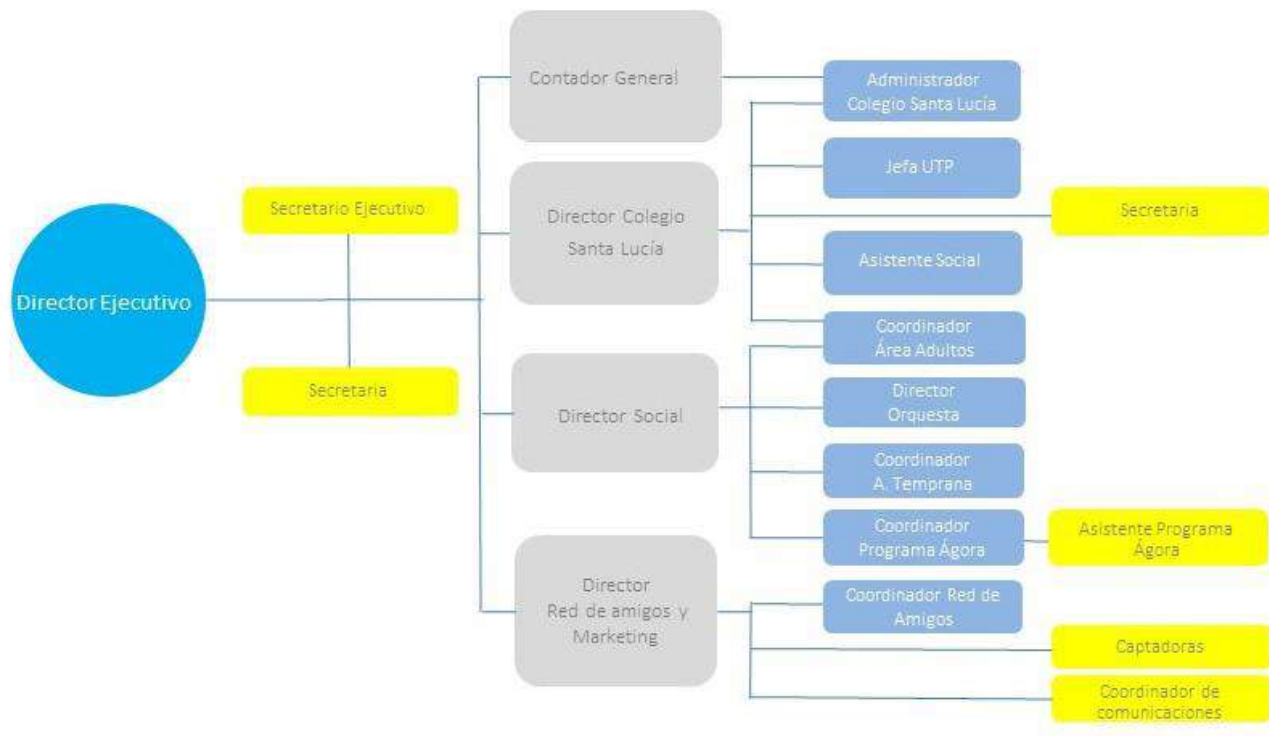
Director Ejecutivo

Secretario Ejecutivo

Secretaria

Contador General

Director Colegio Santa Lucía

Director Social

Director Red de amigos y Marketing

Administrador Colegio Santa Lucía

Jefa UTP

Secretaria

Asistente Social

Coordinador Área Adultos

Director Orquesta

Coordinador A. Temprana

Coordinador Programa Ágora

Asistente Programa Ágora

Coordinador Red de Amigos

Captadoras

Coordinador de comunicaciones